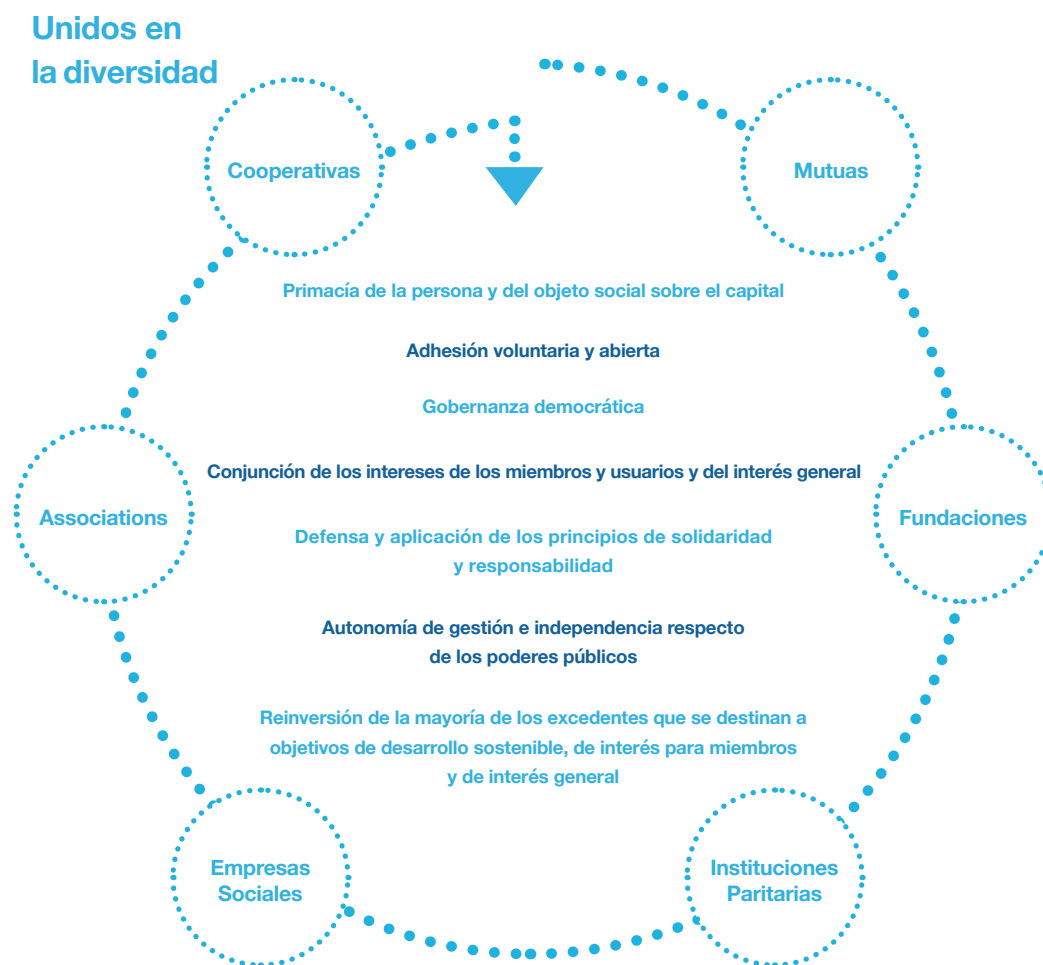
Unidos en la diversidad

Cooperativas

Mutuas

Primacía de la persona y del objeto social sobre el capital

Adhesión voluntaria y abierta

Gobernanza democrática

Associations

Conjunción de los intereses de los miembros y usuarios y del interés general

Fundaciones

Defensa y aplicación de los principios de solidaridad y responsabilidad

Autonomía de gestión e independencia respecto de los poderes públicos

Reinversión de la mayoría de los excedentes que se destinan a objetivos de desarrollo sostenible, de interés para miembros y de interés general

Empresas Sociales

Instituciones Paritarias